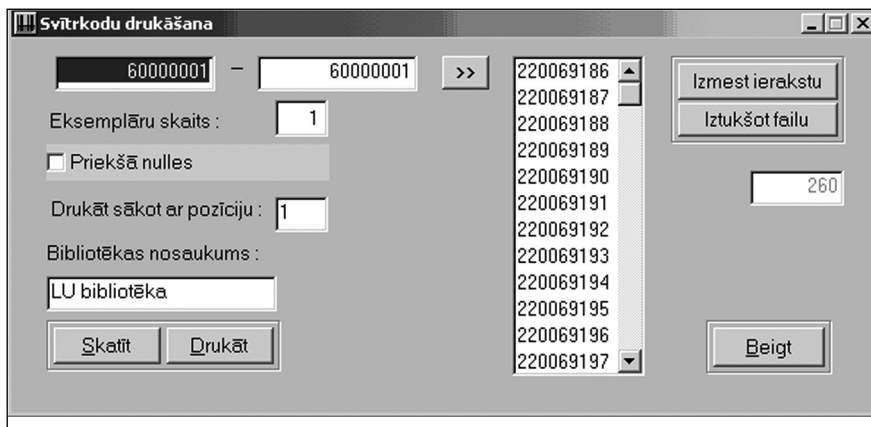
Svītrkodu drukāšana

60000001 – 60000001 >>

Eksemplāru skaits : 1

Priekšā nulles

Drukāt sākot ar pozīciju : 1

Bibliotēkas nosaukums :

LU bibliotēka

Skatīt Drukāt

220069186
220069187
220069188
220069189
220069190
220069191
220069192
220069193
220069194
220069195
220069196
220069197

Izmest ierakstu
Iztukšot failu

260

Beigt